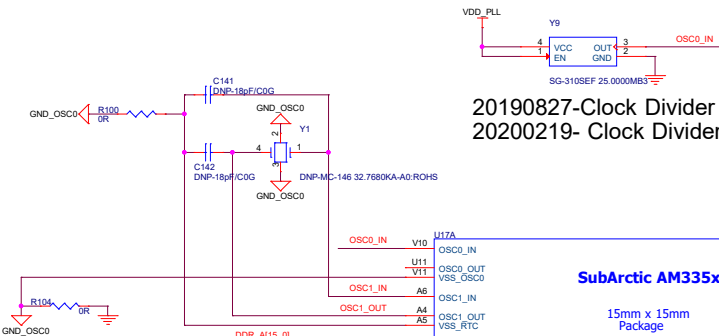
VDD_PLL

Y9

4
1
VCC
EN
OUT
GND
3
2
OSC0_IN

SG-310SEF 25.0000MB3

20190827-Clock Divider
20200219- Clock Divider

C141
DNP-18pF/C0G

GND_OSC0
R100
0R

GND_OSC0

2
Y1
4
1
3

C142
DNP-18pF/C0G
DNP-MC-146 32.7680KA-A0:ROHS

GND_OSC0

U17A
OSC0_IN
V10
OSC0_IN
U11
V11
OSC0_OUT
VSS_OSC0
SubArctic AM335x
OSC1_IN
A6
OSC1_IN
R104
0R
OSC1_OUT
A4
A5
OSC1_OUT
VSS_RTC
15mm x 15mm
Package
GND_OSC0
DDR_A[15..0]